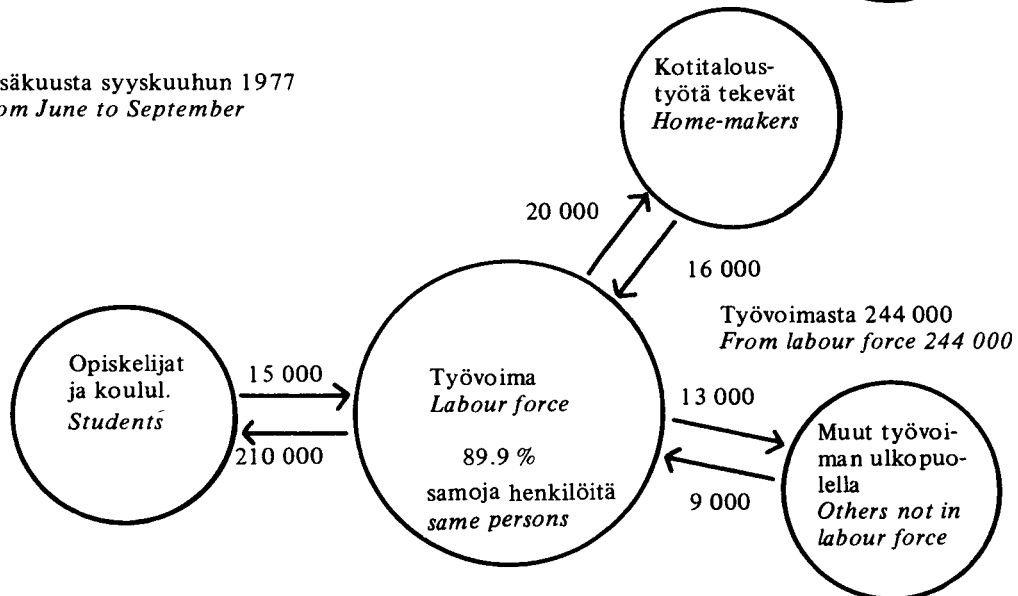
säkuusta syyskuuhun 1977
om June to September

Kotitaloustyötä tekevät
*Home-makers*

20 000

16 000

Työvoimasta 244 000
*From labour force 244 000*

Opiskelijat ja koulul.
*Students*

15 000

210 000

Työvoima
*Labour force*

89.9 %
samoja henkilöitä
*same persons*

13 000

9 000

Muut työvoiman ulkopuolella
*Others not in labour force*